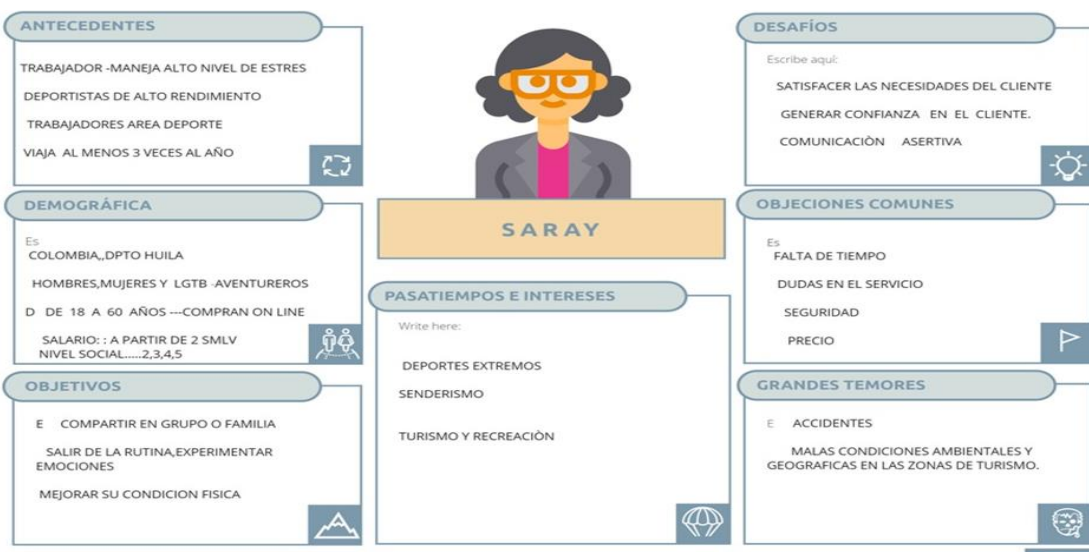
ANTECEDENTES

TRABAJADOR -MANEJA ALTO NIVEL DE ESTRES

DEPORTISTAS DE ALTO RENDIMIENTO

TRABAJADORES AREA DEPORTE

VIAJA AL MENOS 3 VECES AL AÑO

DEMOGRÁFICA

Es

COLOMBIA,,DPTO HUILA

HOMBRES,MUJERES Y LGTB -AVENTUREROS

D DE 18 A 60 AÑOS ---COMPRAN ON LINE

SALARIO: : A PARTIR DE 2 SMLV
NIVEL SOCIAL.....2,3,4,5

OBJETIVOS

E COMPARTIR EN GRUPO O FAMILIA

SALIR DE LA RUTINA,EXPERIMENTAR EMOCIONES

MEJORAR SU CONDICION FISICA

SARAY

PASATIEMPOS E INTERESES

Write here:

DEPORTES EXTREMOS

SENDERISMO

TURISMO Y RECREACIÒN

DESAFÍOS

Escribe aquí:

SATISFACER LAS NECESIDADES DEL CLIENTE

GENERAR CONFIANZA EN EL CLIENTE.

COMUNICACIÒN ASERTIVA

OBJECIONES COMUNES

Es

FALTA DE TIEMPO

DUDAS EN EL SERVICIO

SEGURIDAD

PRECIO

GRANDES TEMORES

E ACCIDENTES

MALAS CONDICIONES AMBIENTALES Y GEOGRAFICAS EN LAS ZONAS DE TURISMO.